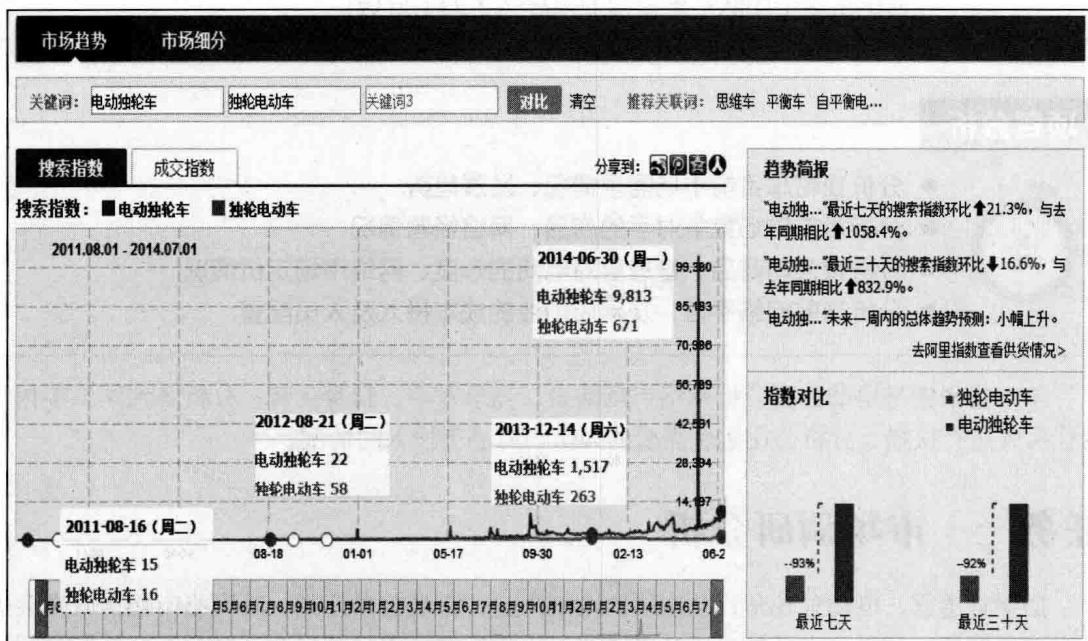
市场趋势　市场细分

关键词：电动独轮车　独轮电动车　关键词3　对比　清空　推荐关联词：思维车　平衡车　自平衡电...

搜索指数　成交指数　分享到：

搜索指数：■电动独轮车　■独轮电动车

2011.08.01 - 2014.07.01

2014-06-30（周一）
电动独轮车 9,813
独轮电动车 671

99,380
85,183
70,986
56,789
42,591
28,394
14,197

2012-08-21（周二）
电动独轮车 22
独轮电动车 58

2013-12-14（周六）
电动独轮车 1,517
独轮电动车 263

2011-08-16（周二）
电动独轮车 15
独轮电动车 16

08-18　01-01　05-17　09-30　02-13　06-2

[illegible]5月6月7月8月9月10月1月2月1月2月3月4月5月6月7月8月9月10月1月2月1月2月3月4月5月6月7月

趋势简报

"电动独..."最近七天的搜索指数环比↑21.3%，与去年同期相比↑1058.4%。

"电动独..."最近三十天的搜索指数环比↓16.6%，与去年同期相比↑832.9%。

"电动独..."未来一周内的总体趋势预测：小幅上升。

去阿里指数查看供货情况>

指数对比
■独轮电动车
■电动独轮车

-93%　-92%
最近七天　最近三十天